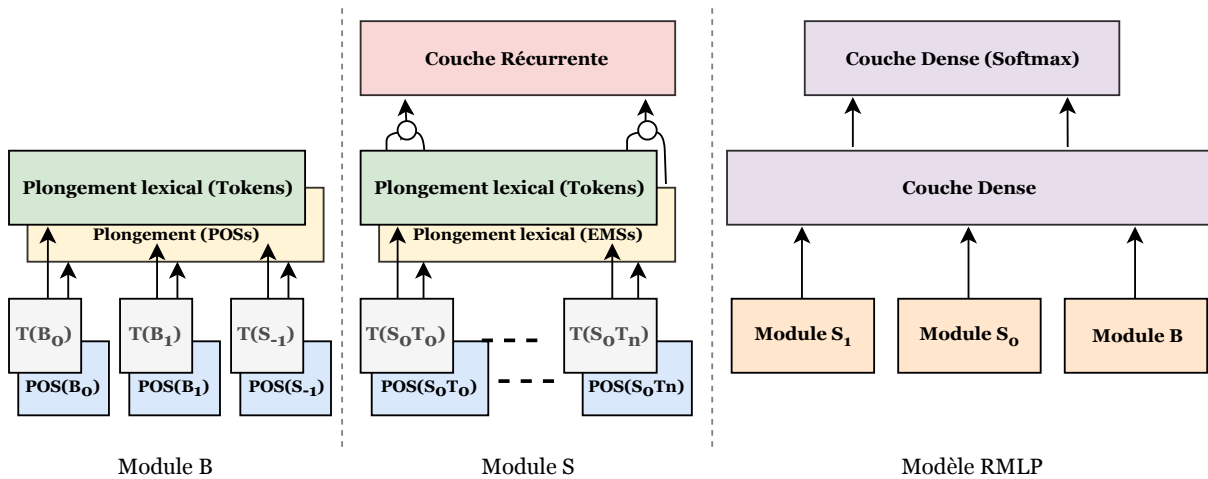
Plongement lexical (Tokens)

Plongement (POSs)

$T(B_0)$

$POS(B_0)$

$T(B_1)$

$POS(B_1)$

$T(S_{-1})$

$POS(S_{-1})$

Module B

Couche Récurrente

Plongement lexical (Tokens)

Plongement lexical (EMSs)

$T(S_0T_0)$

$POS(S_0T_0)$

$T(S_0T_n)$

$POS(S_0Tn)$

Module S

Couche Dense (Softmax)

Couche Dense

Module $S_1$

Module $S_0$

Module B

Modèle RMLP